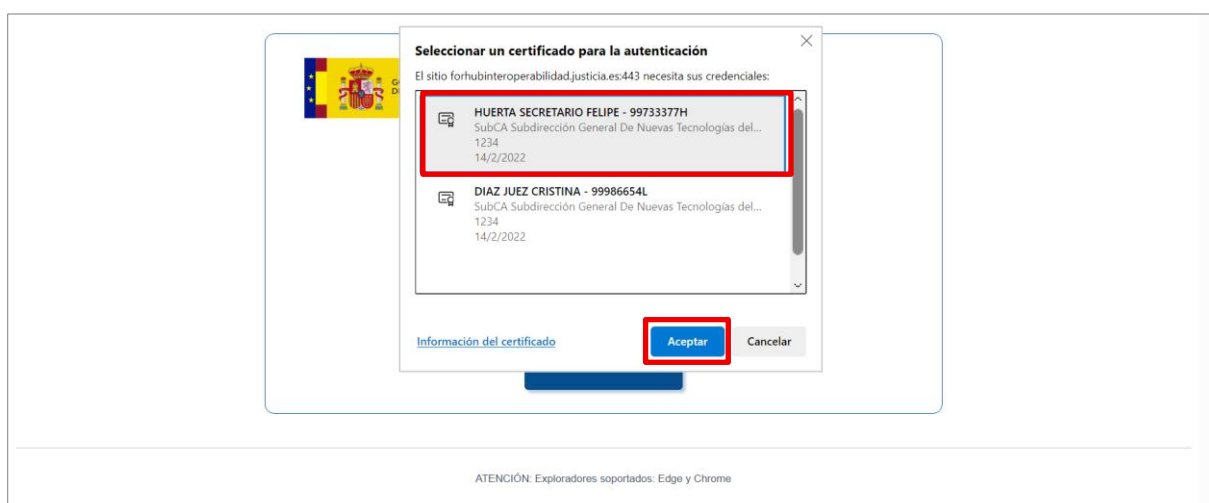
Seleccionar un certificado para la autenticación

El sitio forhubinteroperabilidad.justicia.es:443 necesita sus credenciales:

HUERTA SECRETARIO FELIPE - 99733377H
SubCA Subdirección General De Nuevas Tecnologías del...
1234
14/2/2022

DIAZ JUEZ CRISTINA - 99986654L
SubCA Subdirección General De Nuevas Tecnologías del...
1234
14/2/2022

Información del certificado

Aceptar

Cancelar

ATENCIÓN: Exploradores soportados: Edge y Chrome